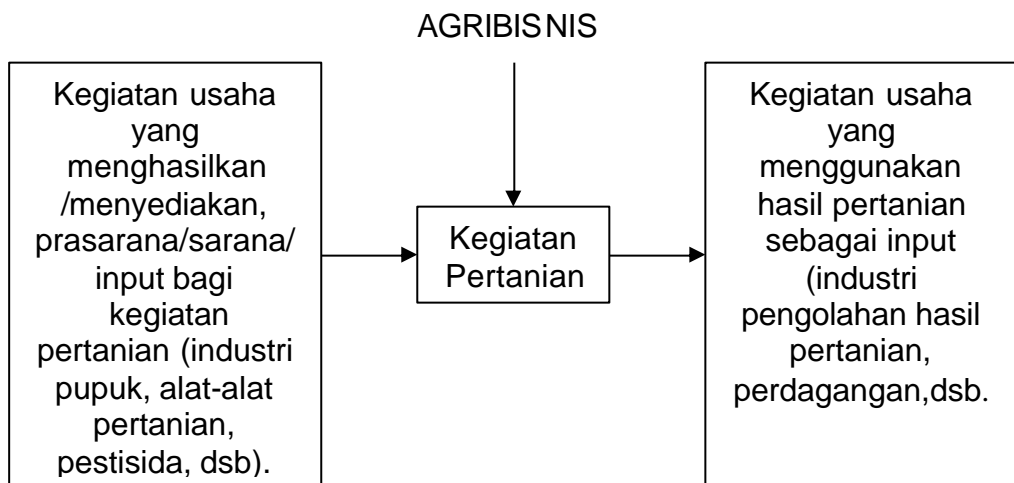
AGRIBISNIS

Kegiatan usaha yang menghasilkan /menyediakan, prasarana/sarana/ input bagi kegiatan pertanian (industri pupuk, alat-alat pertanian, pestisida, dsb).

Kegiatan Pertanian

Kegiatan usaha yang menggunakan hasil pertanian sebagai input (industri pengolahan hasil pertanian, perdagangan,dsb.